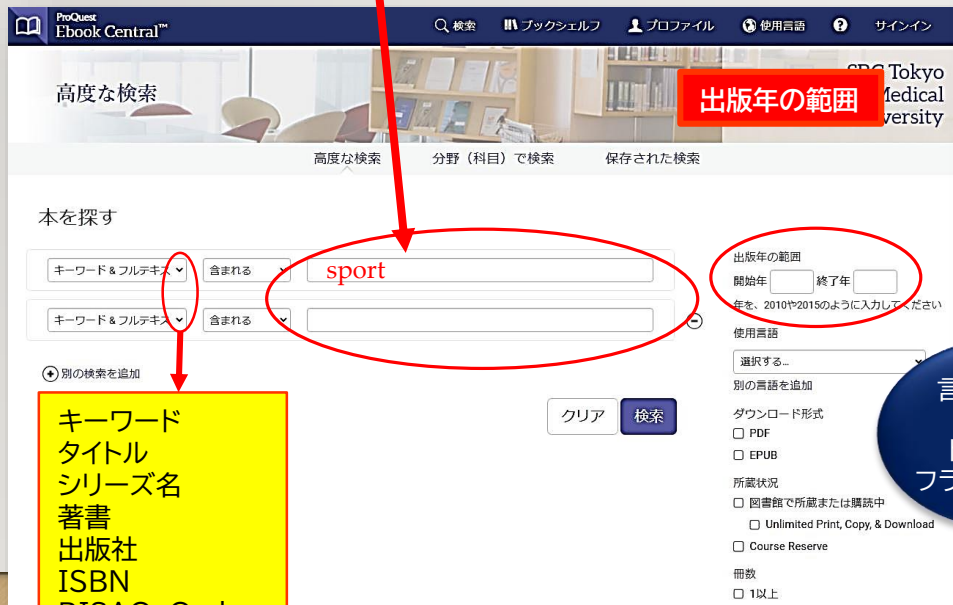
ProQuest Ebook Central™

検索 ブックシェルフ プロファイル 使用言語 ? サインイン

高度な検索

SPC Tokyo Medical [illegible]versity

出版年の範囲

高度な検索 分野（科目）で検索 保存された検索

本を探す

キーワード & フルテキス 含まれる sport

キーワード & フルテキス 含まれる

別の検索を追加

キーワード
タイトル
シリーズ名
著書
出版社
ISBN
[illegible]

クリア 検索

出版年の範囲
開始年 終了年
年を、2010や2015のように入力してください

使用言語
選択する...
別の言語を追加

ダウンロード形式
PDF
EPUB

所蔵状況
図書館で所蔵または購読中
Unlimited Print, Copy, & Download
Course Reserve

冊数
1以上

言
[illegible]
フラ